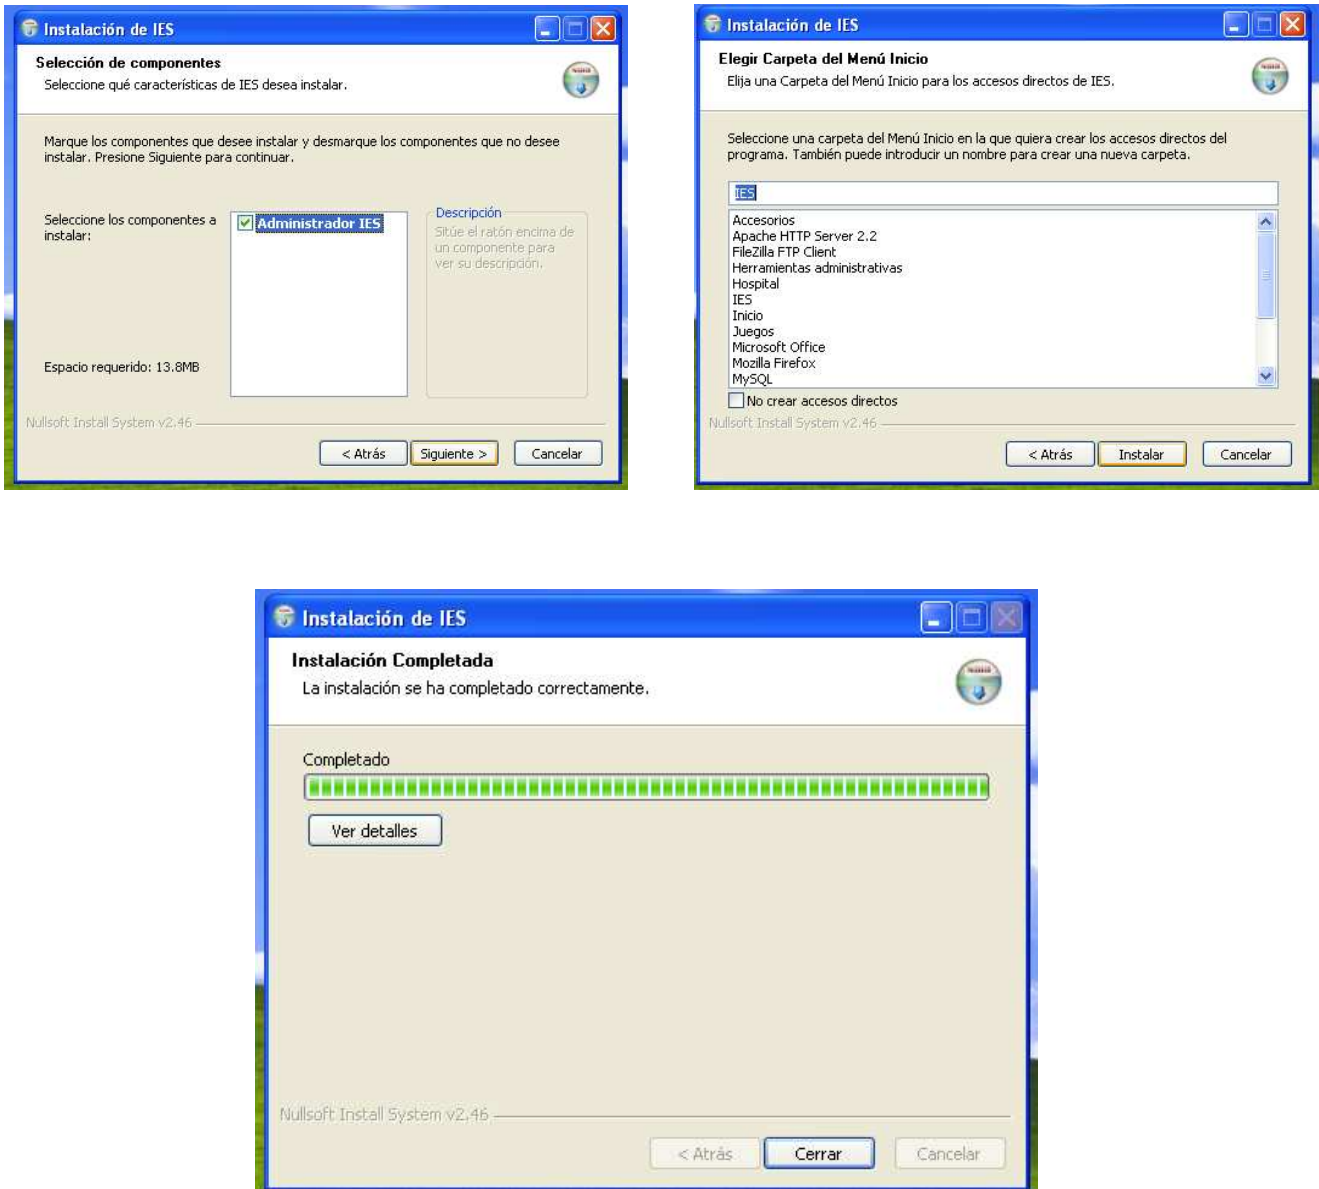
Instalación de IES

Selección de componentes
Seleccione qué características de IES desea instalar.

Marque los componentes que desee instalar y desmarque los componentes que no desee instalar. Presione Siguiente para continuar.

Seleccione los componentes a instalar:

Administrador IES

Descripción
Sitúe el ratón encima de un componente para ver su descripción.

Espacio requerido: 13.8MB

Nullsoft Install System v2.46

< Atrás | Siguiente > | Cancelar

Instalación de IES

Elegir Carpeta del Menú Inicio
Elija una Carpeta del Menú Inicio para los accesos directos de IES.

Seleccione una carpeta del Menú Inicio en la que quiera crear los accesos directos del programa. También puede introducir un nombre para crear una nueva carpeta.

IES

Accesorios
Apache HTTP Server 2.2
FileZilla FTP Client
Herramientas administrativas
Hospital
IES
Inicio
Juegos
Microsoft Office
Mozilla Firefox
MySQL

No crear accesos directos

Nullsoft Install System v2.46

< Atrás | Instalar | Cancelar

Instalación de IES

Instalación Completada
La instalación se ha completado correctamente.

Completado

Ver detalles

Nullsoft Install System v2.46

< Atrás | Cerrar | Cancelar